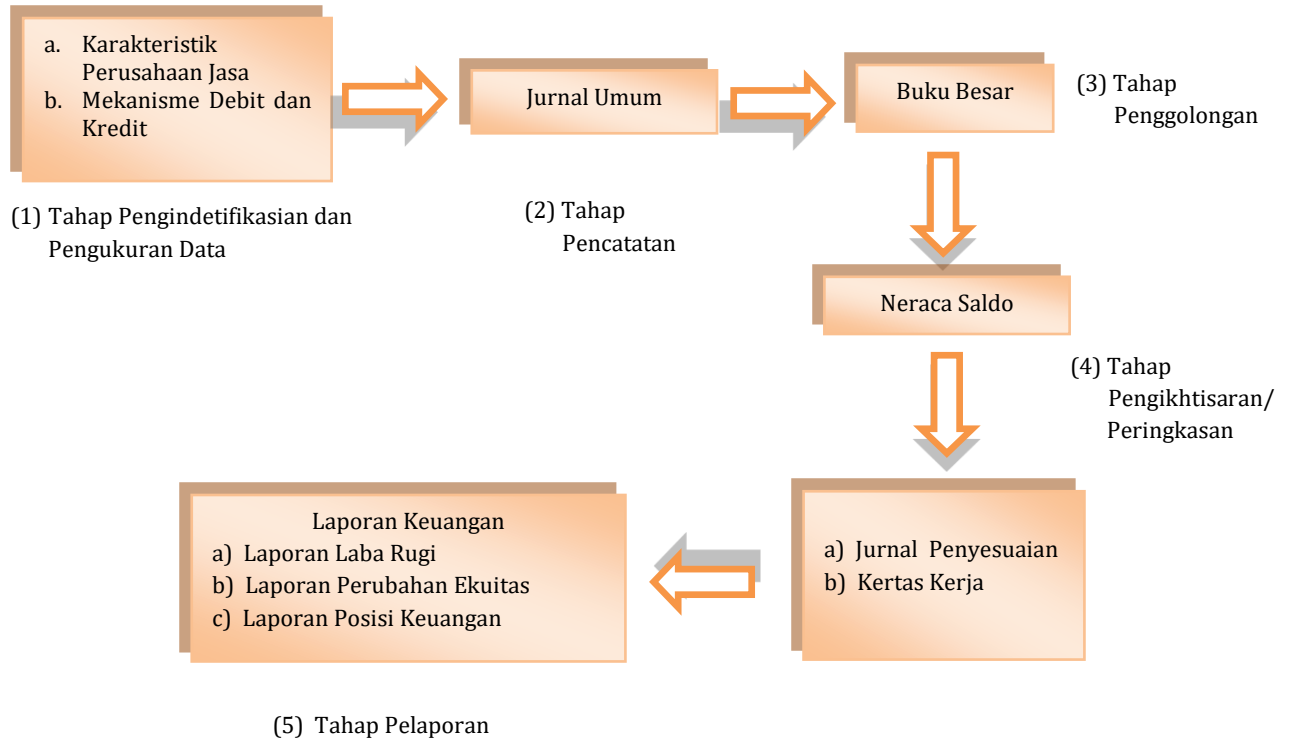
a. Karakteristik Perusahaan Jasa
b. Mekanisme Debit dan Kredit

(1) Tahap Pengindetifikasian dan Pengukuran Data

Jurnal Umum

(2) Tahap Pencatatan

Buku Besar

(3) Tahap Penggolongan

Neraca Saldo

(4) Tahap Pengikhtisaran/ Peringkasan

a) Jurnal Penyesuaian
b) Kertas Kerja

Laporan Keuangan
a) Laporan Laba Rugi
b) Laporan Perubahan Ekuitas
c) Laporan Posisi Keuangan

(5) Tahap Pelaporan